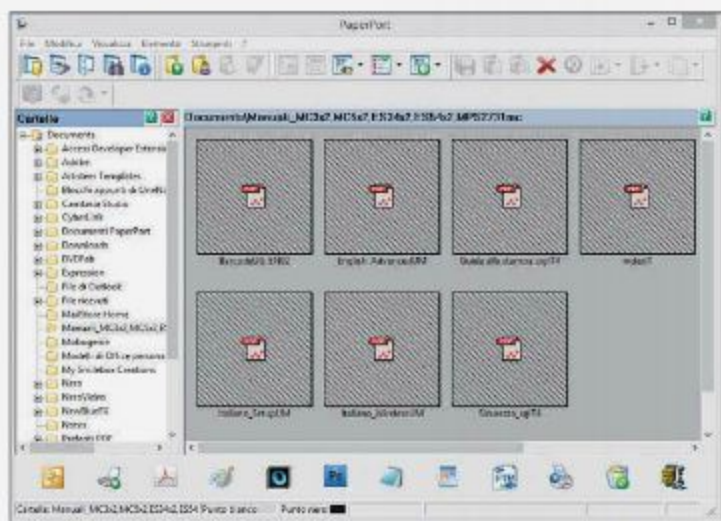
PaperPort

File Modifica Visualizza Elemento Strumenti ?

Cartelle

Documents
Access Developer Extensi
Adobe
Arbiters Templates
Moodle appunti di Unifie
Camtasia Studio
CyberLink
Documenti PaperPort
Downloads
DVDFab
Expression
File di Outlook
File ricevuti
MailStore Home
Manuali_MC3x2,MC5x2,E
Mobogenie
Modelli di Office personali
My Smilebox Creations
Nero
NeroVideo
NewBlueFX
Notes
Portable PDF

Documents\Manuali_MC3x2,MC5x2,ES34x2,ES54x2,MPS2731mc

Barcode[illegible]
English_AdvancedUM
Guida alla stampa.cap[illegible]
index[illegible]
Italiano_SetupUM
Italiano_AdvancedUM
Sicurezza_cap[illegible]

Cartella: Manuali_MC3x2,MC5x2,ES34x2,ES54 Punto bianco Punto nero